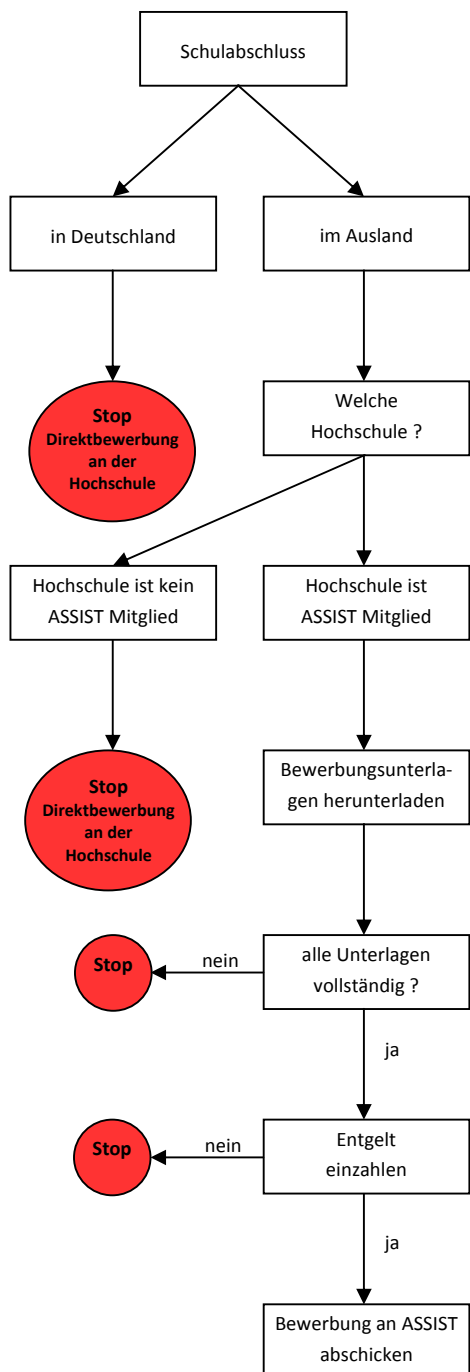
Schulabschluss

in Deutschland

im Ausland

Stop
Direktbewerbung an der Hochschule

Welche Hochschule ?

Hochschule ist kein ASSIST Mitglied

Hochschule ist ASSIST Mitglied

Stop
Direktbewerbung an der Hochschule

Bewerbungsunterlagen herunterladen

Stop

nein

alle Unterlagen vollständig ?

ja

Stop

nein

Entgelt einzahlen

ja

Bewerbung an ASSIST abschicken